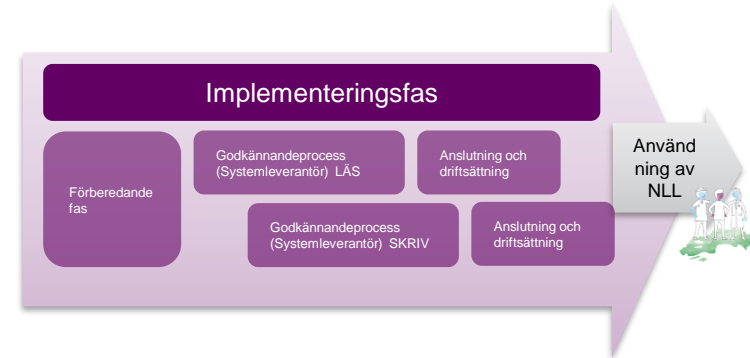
Implementeringsfas

Förberedande fas

Godkännandeprocess (Systemleverantör) LÄS

Anslutning och driftsättning

Godkännandeprocess (Systemleverantör) SKRIV

Anslutning och driftsättning

Användning av NLL